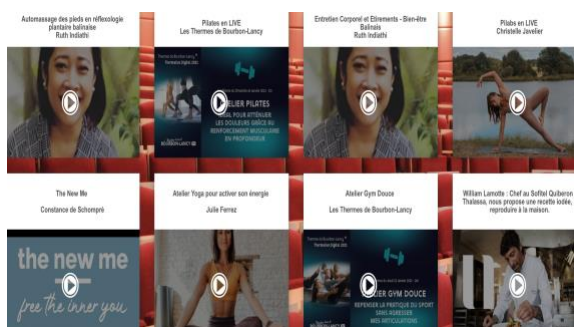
Automassage des pieds en réflexologie plantaire balinaise
Ruth Indiathi

Pilates en LIVE
Les Thermes de Bourbon-Lancy

ATELIER PILATES
IDÉAL POUR ATTÉNUER LES DOULEURS GRÂCE AU RENFORCEMENT MUSCULAIRE EN PROFONDEUR

BOURBON-LANCY

Entretien Corporel et Etirements - Bien-être Balinais
Ruth Indiathi

Pilates en LIVE
Christelle Javelier

The New Me
Constance de Schompré

the new me
free the inner you

Atelier Yoga pour activer son énergie
Julie Ferrez

Atelier Gym Douce
Les Thermes de Bourbon-Lancy

ATELIER GYM DOUCE
REPENSER LA PRATIQUE DU SPORT SANS AGRESSER MES ARTICULATIONS

William Lamotte : Chef au Sofitel Quiberon Thalassa, nous propose une recette iodée, reproduire à la maison.